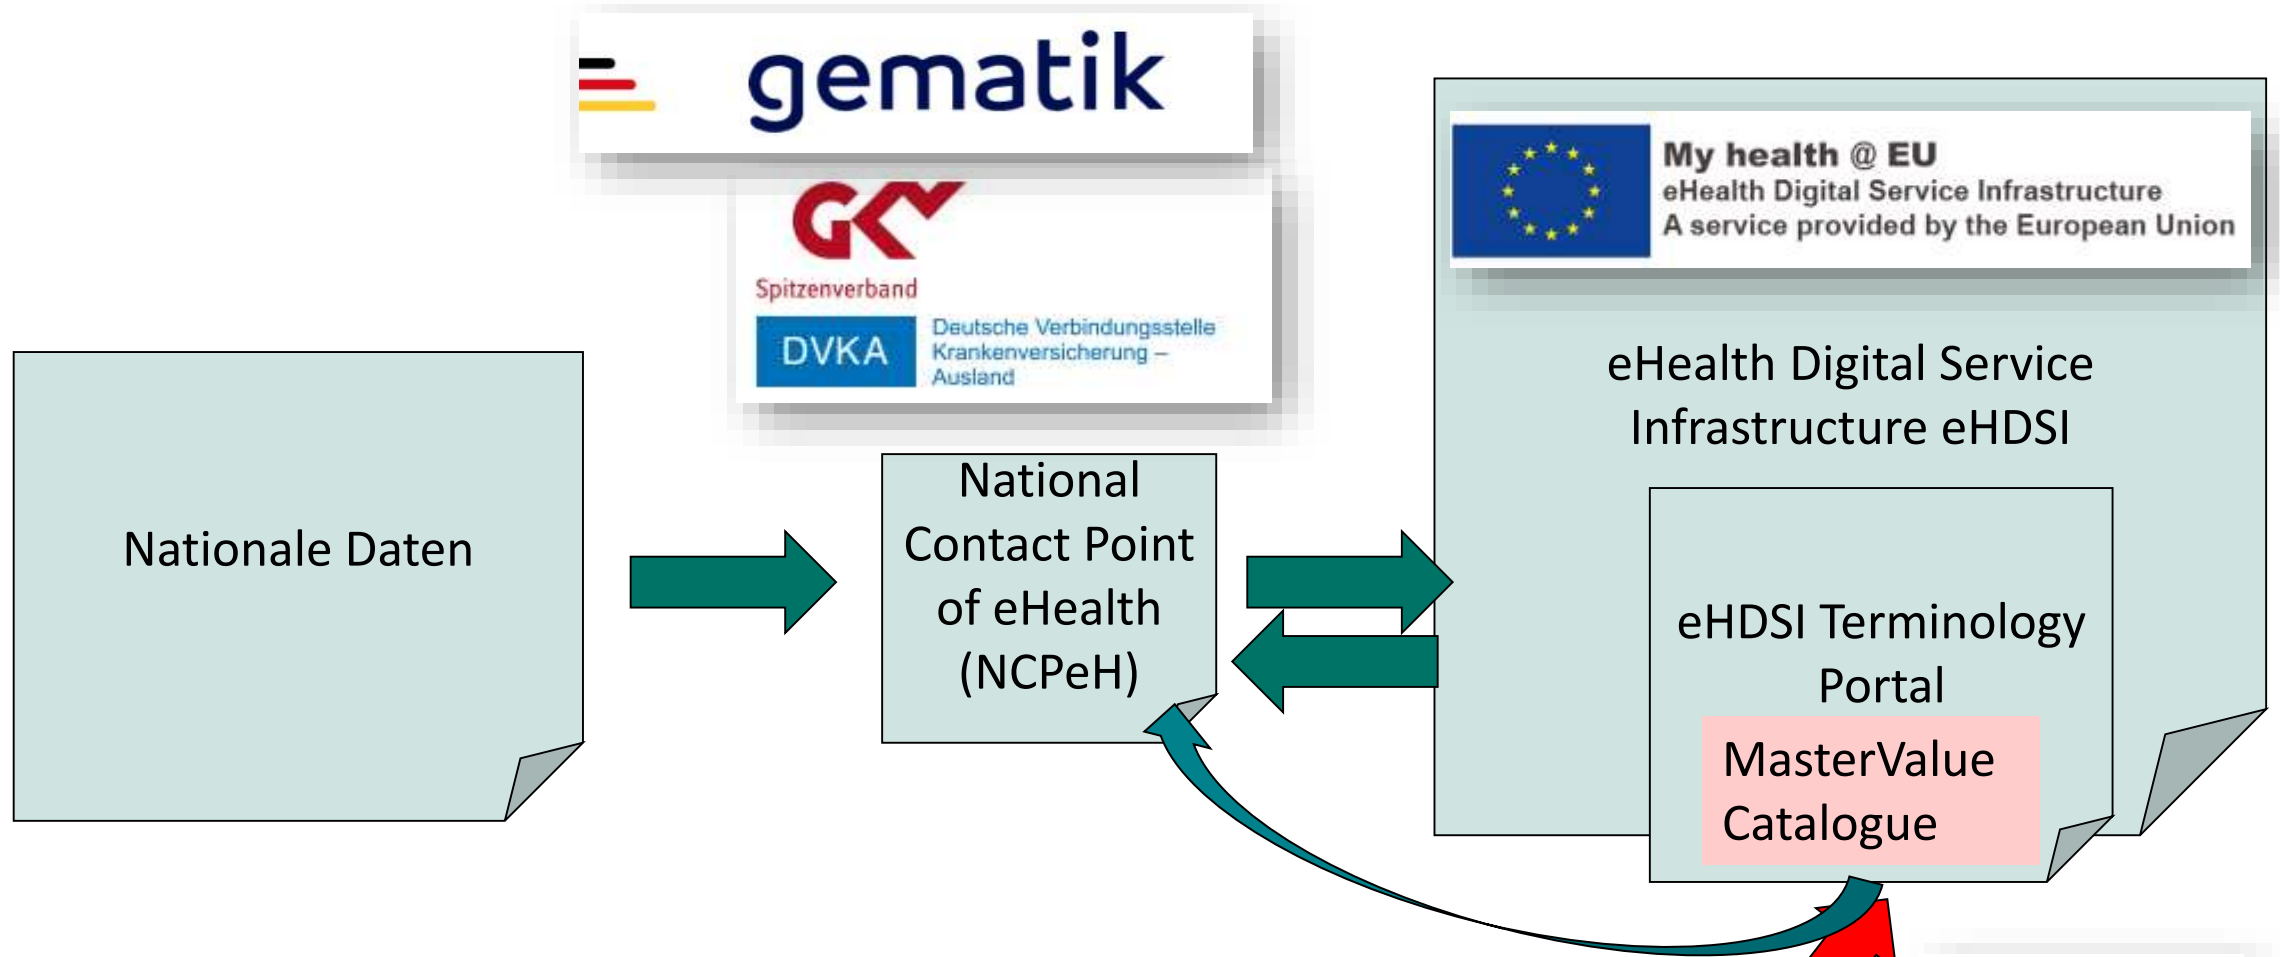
gematik

GKV
Spitzenverband

DVKA
Deutsche Verbindungsstelle Krankenversicherung – Ausland

My health @ EU
eHealth Digital Service Infrastructure
A service provided by the European Union

Nationale Daten

National Contact Point of eHealth (NCPeH)

eHealth Digital Service Infrastructure eHDSI

eHDSI Terminology Portal

MasterValue Catalogue